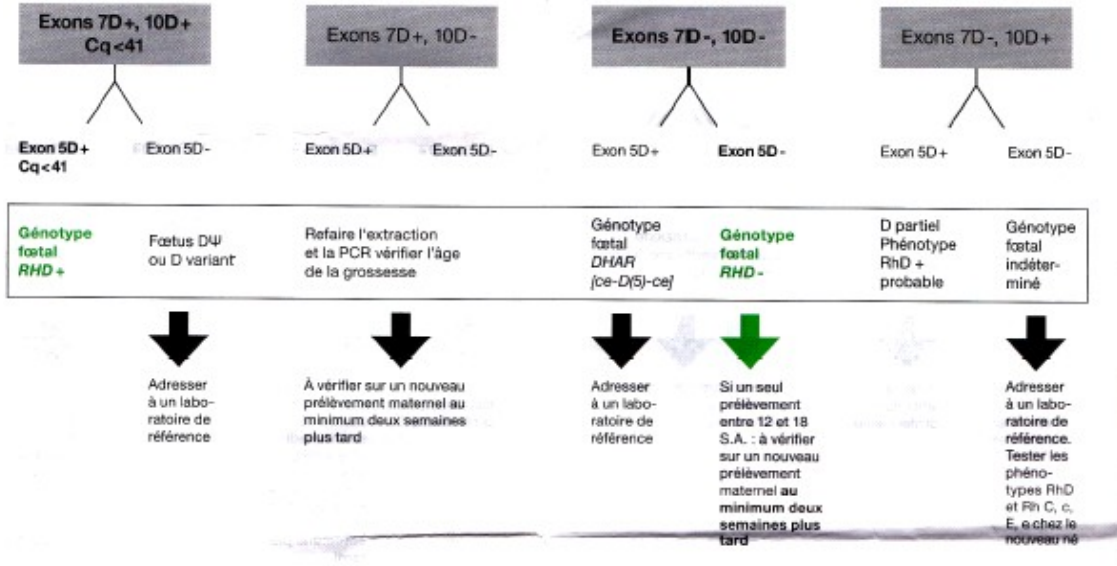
Exons 7D+, 10D+ Cq<41

Exons 7D+, 10D-

Exons 7D-, 10D-

Exons 7D-, 10D+

Exon 5D+ Cq<41

Exon 5D-

Exon 5D+

Exon 5D-

Exon 5D+

Exon 5D-

Exon 5D+

Exon 5D-

Génotype fœtal *RHD+*

Fœtus DΨ ou D variant

Refaire l'extraction et la PCR vérifier l'âge de la grossesse

Génotype fœtal *DHAR [ce-D(5)-ce]*

Génotype fœtal *RHD-*

D partiel Phénotype RhD + probable

Génotype fœtal indéterminé

Adresser à un laboratoire de référence

À vérifier sur un nouveau prélèvement maternel au minimum deux semaines plus tard

Adresser à un laboratoire de référence

Si un seul prélèvement entre 12 et 18 S.A. : à vérifier sur un nouveau prélèvement maternel au minimum deux semaines plus tard

Adresser à un laboratoire de référence. Tester les phénotypes RhD et Rh C, c, E, e chez le nouveau né